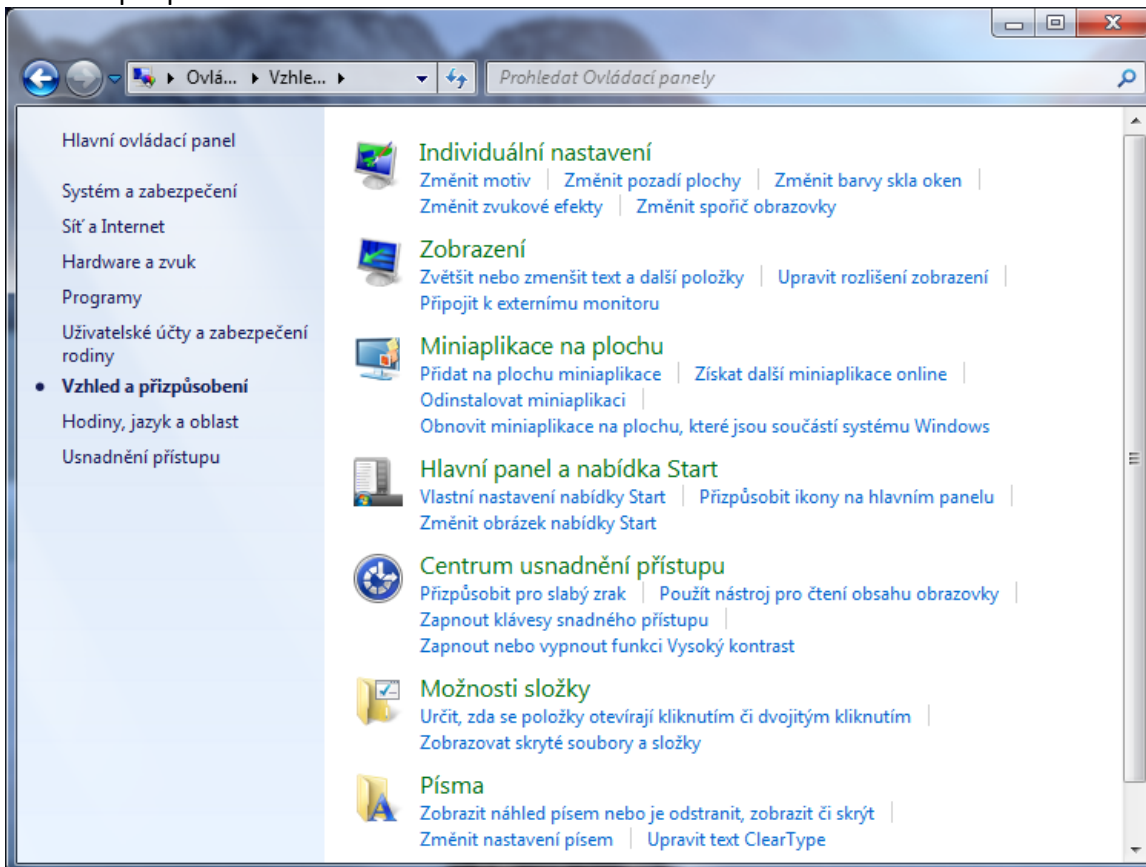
Ovlá... ▸ Vzhle... ▸

Prohledat Ovládací panely

Hlavní ovládací panel

Systém a zabezpečení

Síť a Internet

Hardware a zvuk

Programy

Uživatelské účty a zabezpečení rodiny

• Vzhled a přizpůsobení

Hodiny, jazyk a oblast

Usnadnění přístupu

Individuální nastavení
Změnit motiv | Změnit pozadí plochy | Změnit barvy skla oken | Změnit zvukové efekty | Změnit spořič obrazovky

Zobrazení
Zvětšit nebo zmenšit text a další položky | Upravit rozlišení zobrazení | Připojit k externímu monitoru

Miniaplikace na plochu
Přidat na plochu miniaplikace | Získat další miniaplikace online | Odinstalovat miniaplikaci | Obnovit miniaplikace na plochu, které jsou součástí systému Windows

Hlavní panel a nabídka Start
Vlastní nastavení nabídky Start | Přizpůsobit ikony na hlavním panelu | Změnit obrázek nabídky Start

Centrum usnadnění přístupu
Přizpůsobit pro slabý zrak | Použít nástroj pro čtení obsahu obrazovky | Zapnout klávesy snadného přístupu | Zapnout nebo vypnout funkci Vysoký kontrast

Možnosti složky
Určit, zda se položky otevírají kliknutím či dvojitým kliknutím | Zobrazovat skryté soubory a složky

Písma
Zobrazit náhled písem nebo je odstranit, zobrazit či skrýt | Změnit nastavení písem | Upravit text ClearType